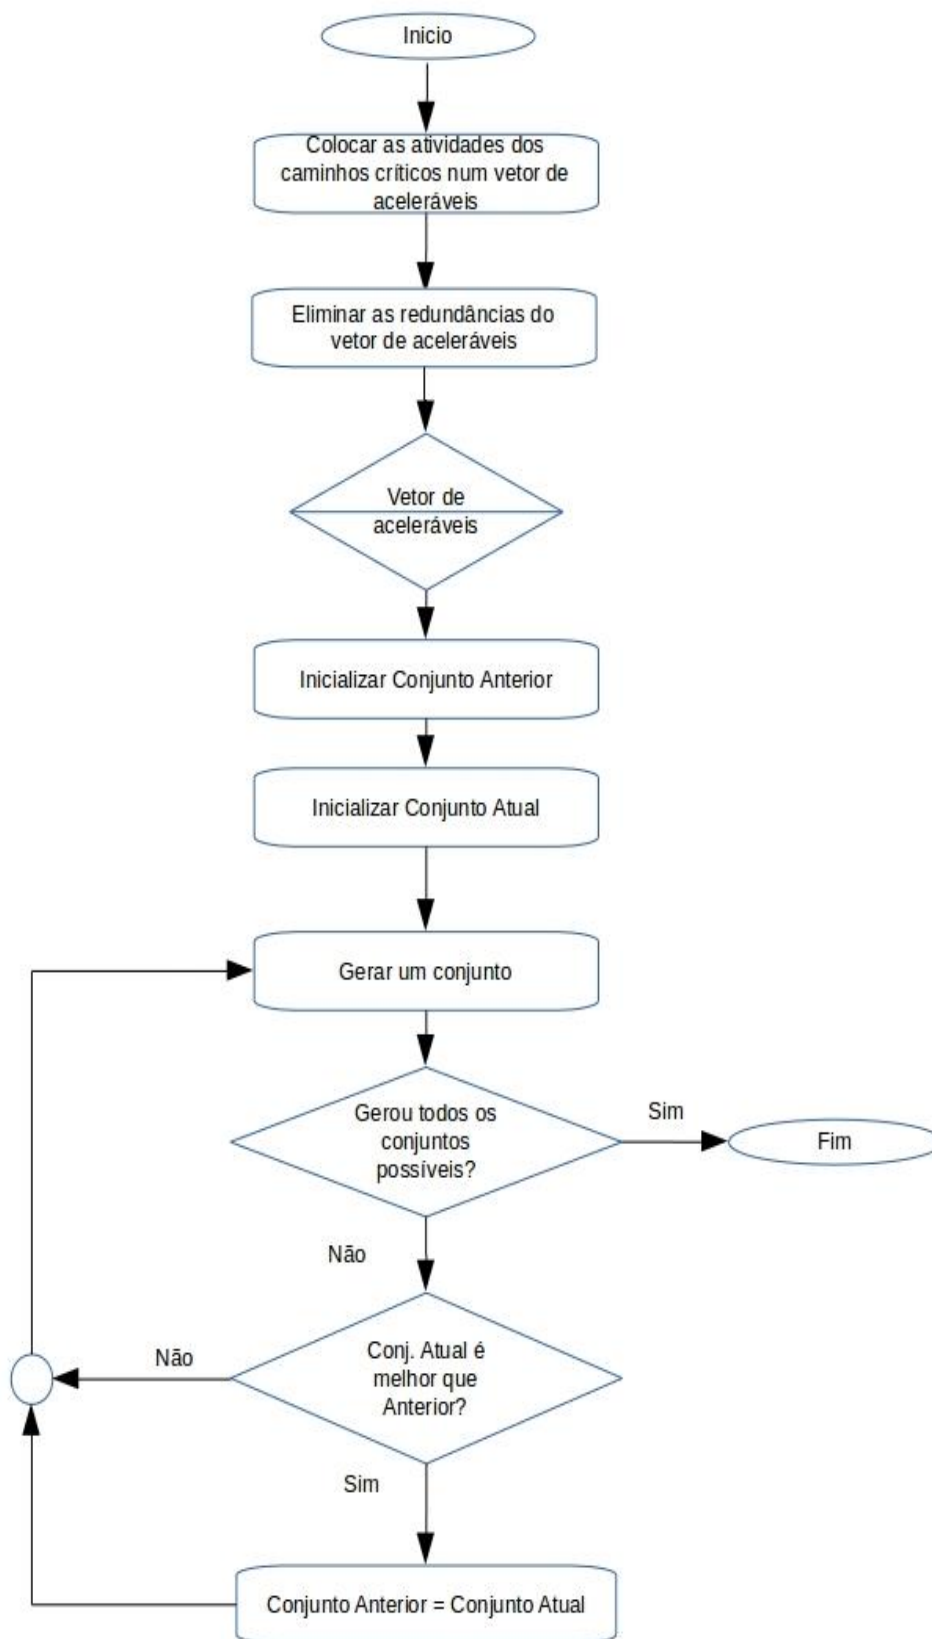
Inicio

Colocar as atividades dos caminhos críticos num vetor de aceleráveis

Eliminar as redundâncias do vetor de aceleráveis

Vetor de aceleráveis

Inicializar Conjunto Anterior

Inicializar Conjunto Atual

Gerar um conjunto

Gerou todos os conjuntos possíveis?

Sim

Fim

Não

Conj. Atual é melhor que Anterior?

Não

Sim

Conjunto Anterior = Conjunto Atual